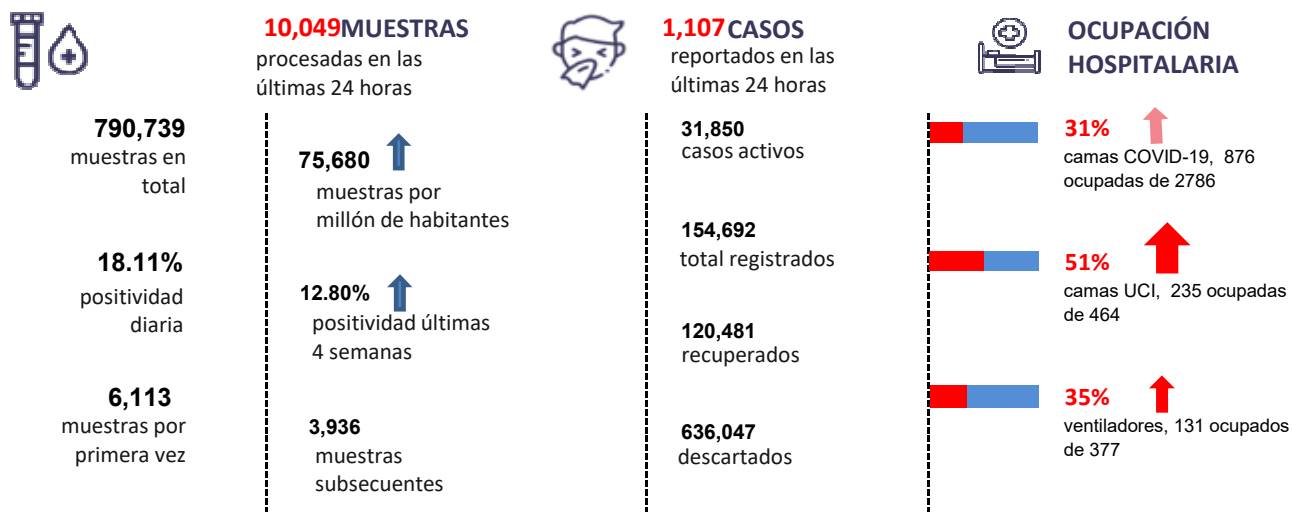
10,049MUESTRAS
procesadas en las últimas 24 horas

1,107CASOS
reportados en las últimas 24 horas

OCUPACIÓN HOSPITALARIA

790,739
muestras en total

18.11%
positividad diaria

6,113
muestras por primera vez

75,680
muestras por millón de habitantes

12.80%
positividad últimas 4 semanas

3,936
muestras subsecuentes

31,850
casos activos

154,692
total registrados

120,481
recuperados

636,047
descartados

31%
camas COVID-19, 876 ocupadas de 2786

51%
camas UCI, 235 ocupadas de 464

35%
ventiladores, 131 ocupados de 377